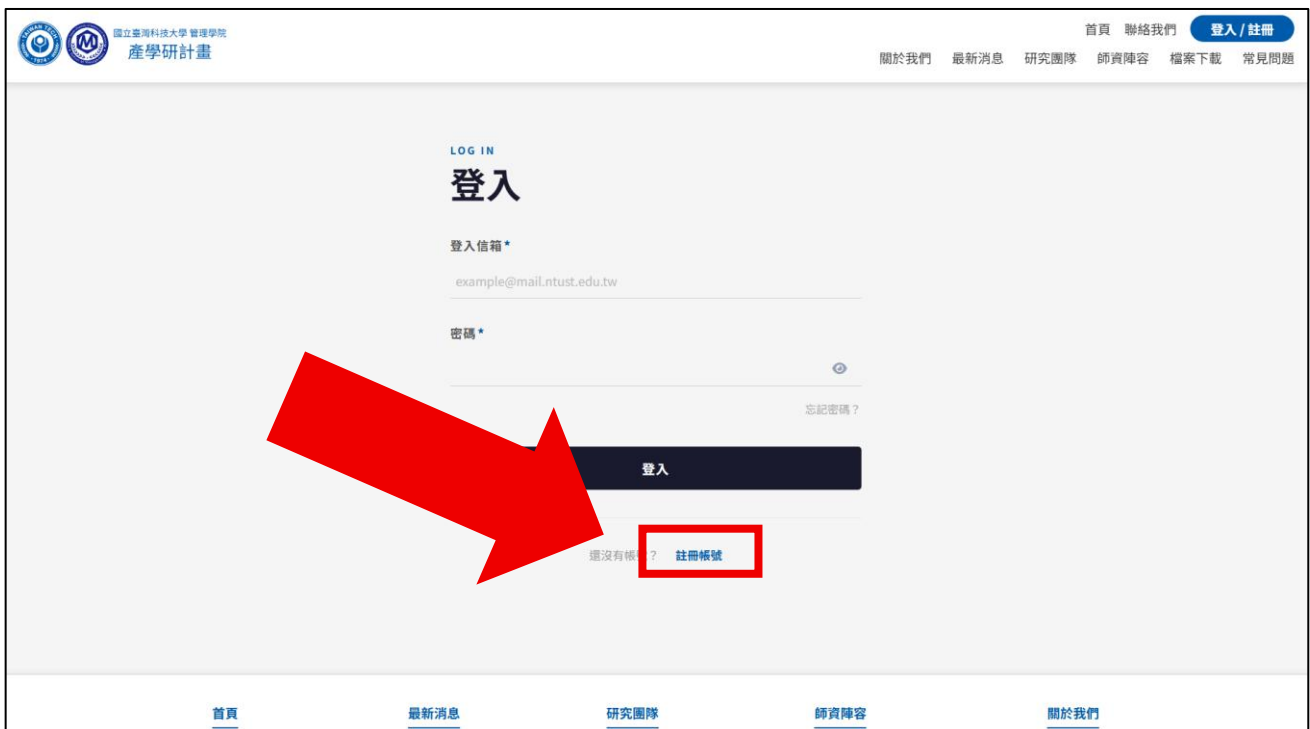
國立臺灣科技大學 管理學院
產學研計畫

首頁 聯絡我們 登入 / 註冊

關於我們 最新消息 研究團隊 師資陣容 檔案下載 常見問題

LOG IN

登入

登入信箱*

example@mail.ntust.edu.tw

密碼*

忘記密碼？

登入

還沒有帳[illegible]？ 註冊帳號

首頁 最新消息 研究團隊 師資陣容 關於我們